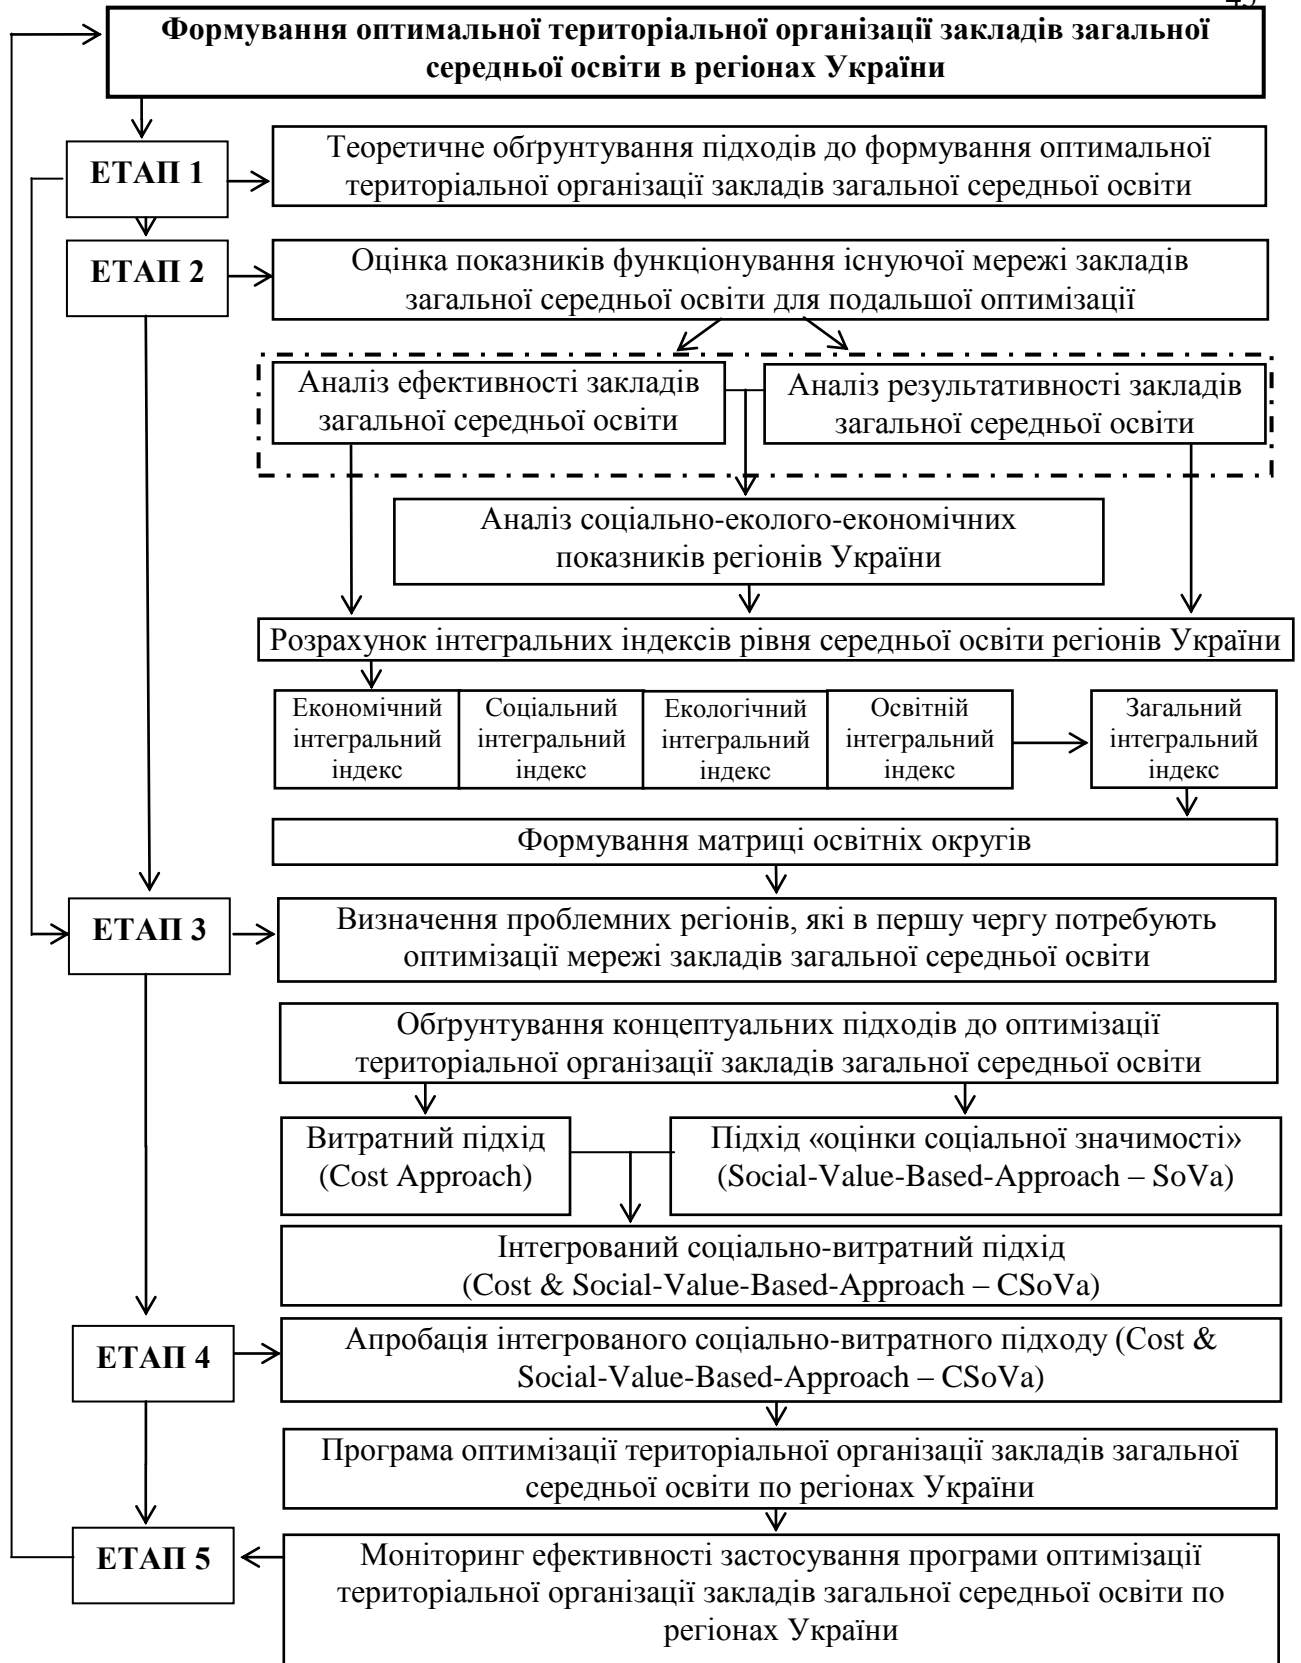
Формування оптимальної територіальної організації закладів загальної середньої освіти в регіонах України

ЕТАП 1

Теоретичне обґрунтування підходів до формування оптимальної територіальної організації закладів загальної середньої освіти

ЕТАП 2

Оцінка показників функціонування існуючої мережі закладів загальної середньої освіти для подальшої оптимізації

Аналіз ефективності закладів загальної середньої освіти

Аналіз результативності закладів загальної середньої освіти

Аналіз соціально-еколого-економічних показників регіонів України

Розрахунок інтегральних індексів рівня середньої освіти регіонів України

Економічний інтегральний індекс

Соціальний інтегральний індекс

Екологічний інтегральний індекс

Освітній інтегральний індекс

Загальний інтегральний індекс

Формування матриці освітніх округів

ЕТАП 3

Визначення проблемних регіонів, які в першу чергу потребують оптимізації мережі закладів загальної середньої освіти

Обґрунтування концептуальних підходів до оптимізації територіальної організації закладів загальної середньої освіти

Витратний підхід (Cost Approach)

Підхід «оцінки соціальної значимості» (Social-Value-Based-Approach – SoVa)

Інтегрований соціально-витратний підхід (Cost & Social-Value-Based-Approach – CSoVa)

ЕТАП 4

Апробація інтегрованого соціально-витратного підходу (Cost & Social-Value-Based-Approach – CSoVa)

Програма оптимізації територіальної організації закладів загальної середньої освіти по регіонах України

ЕТАП 5

Моніторинг ефективності застосування програми оптимізації територіальної організації закладів загальної середньої освіти по регіонах України